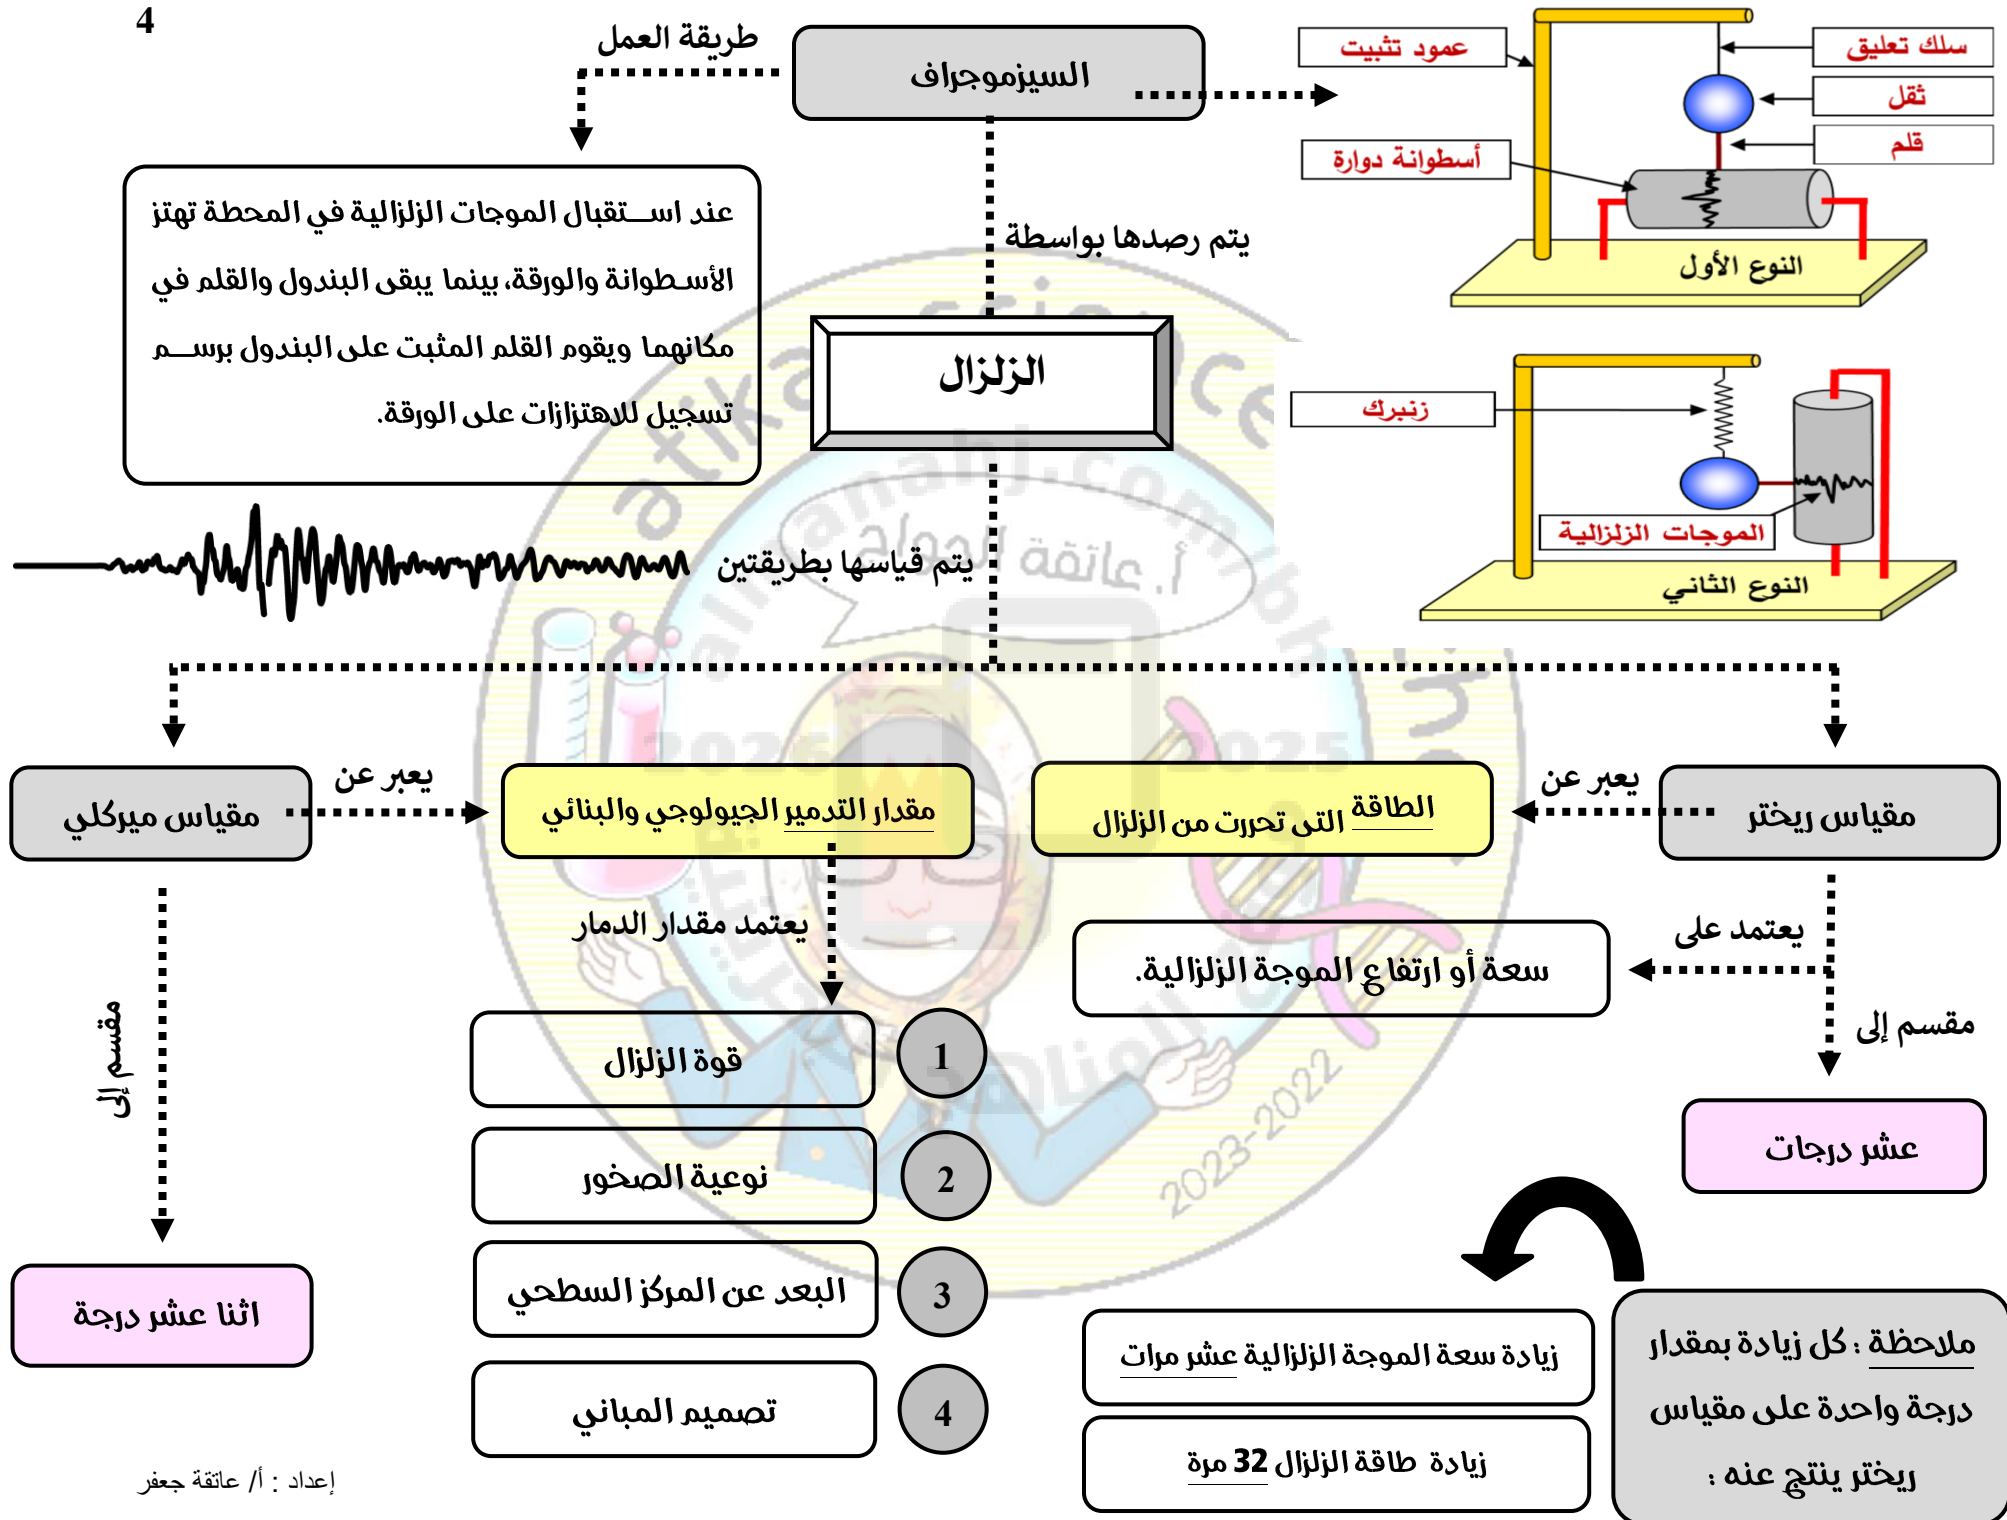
4

طريقة العمل

السيزموجراف

عمود تثبيت

سلك تعليق

ثقل

قلم

أسطوانة دوارة

النوع الأول

عند اســتقبال الموجات الزلزالية في المحطة تهتز الأسـطوانة والورقة، بينما يبقى البندول والقلم في مكانهما ويقوم القلم المثبت على البندول برســم تسجيل للاهتزازات على الورقة.

يتم رصدها بواسطة

الزلزال

زنبرك

الموجات الزلزالية

النوع الثاني

يتم قياسها بطريقتين

مقياس ميركلي

يعبر عن

مقدار التدمير الجيولوجي والبنائي

الطاقة التى تحررت من الزلزال

يعبر عن

مقياس ريختر

يعتمد مقدار الدمار

يعتمد على

سعة أو ارتفاع الموجة الزلزالية.

مقسم إلى

مقسم إلى

1 قوة الزلزال

2 نوعية الصخور

3 البعد عن المركز السطحي

4 تصميم المباني

عشر درجات

اثنا عشر درجة

ملاحظة : كل زيادة بمقدار درجة واحدة على مقياس ريختر ينتج عنه :

زيادة سعة الموجة الزلزالية عشر مرات

زيادة طاقة الزلزال 32 مرة

إعداد : أ/ عاتقة جعفر